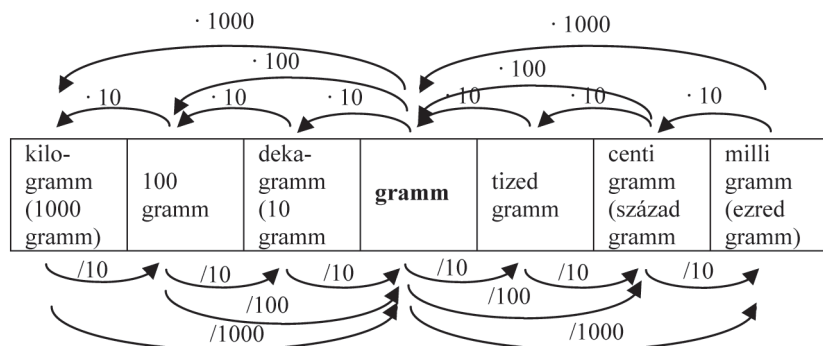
$\cdot 1000$ $\cdot 1000$

$\cdot 100$ $\cdot 100$

$\cdot 10$ $\cdot 10$ $\cdot 10$ $\cdot 10$ $\cdot 10$ $\cdot 10$

| kilogramm (1000 gramm) | 100 gramm | dekagramm (10 gramm | **gramm** | tized gramm | centi gramm (század gramm | milli gramm (ezred gramm) |
|---|---|---|---|---|---|---|

/10 /10 /10 /10 /10 /10

/100 /100

/1000 /1000